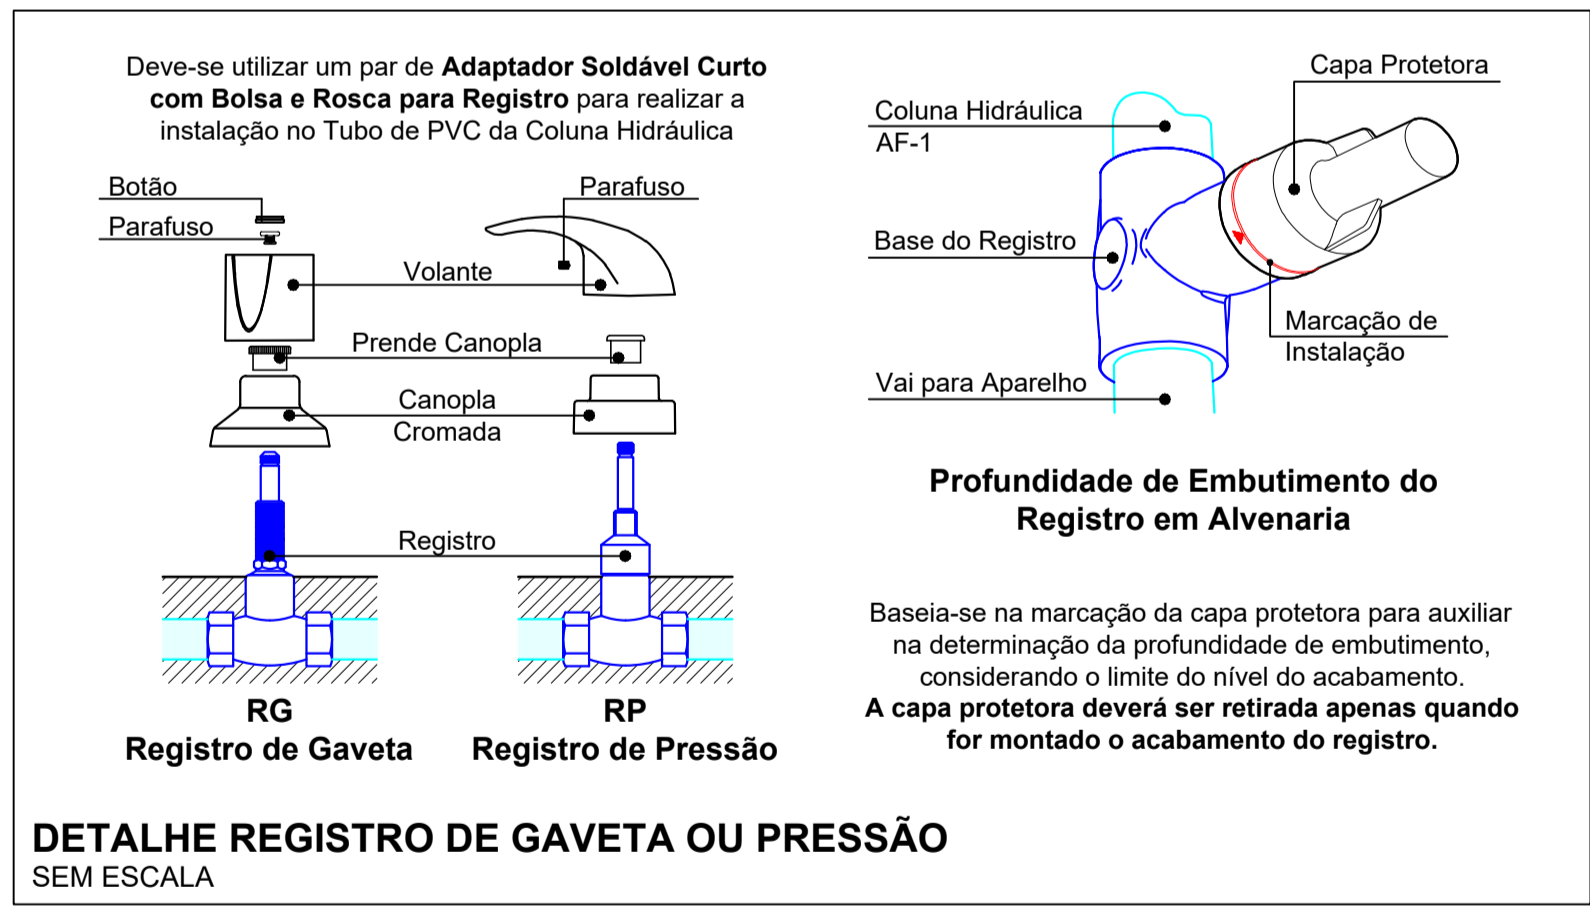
Deve-se utilizar um par de **Adaptador Soldável Curto com Bolsa e Rosca para Registro** para realizar a instalação no Tubo de PVC da Coluna Hidráulica

Botão

Parafuso

Parafuso

Volante

Prende Canopla

Canopla Cromada

Registro

RG
Registro de Gaveta

RP
Registro de Pressão

Capa Protetora

Coluna Hidráulica AF-1

Base do Registro

Marcação de Instalação

Vai para Aparelho

Profundidade de Embutimento do Registro em Alvenaria

Baseia-se na marcação da capa protetora para auxiliar na determinação da profundidade de embutimento, considerando o limite do nível do acabamento.
**A capa protetora deverá ser retirada apenas quando for montado o acabamento do registro.**

DETALHE REGISTRO DE GAVETA OU PRESSÃO
SEM ESCALA